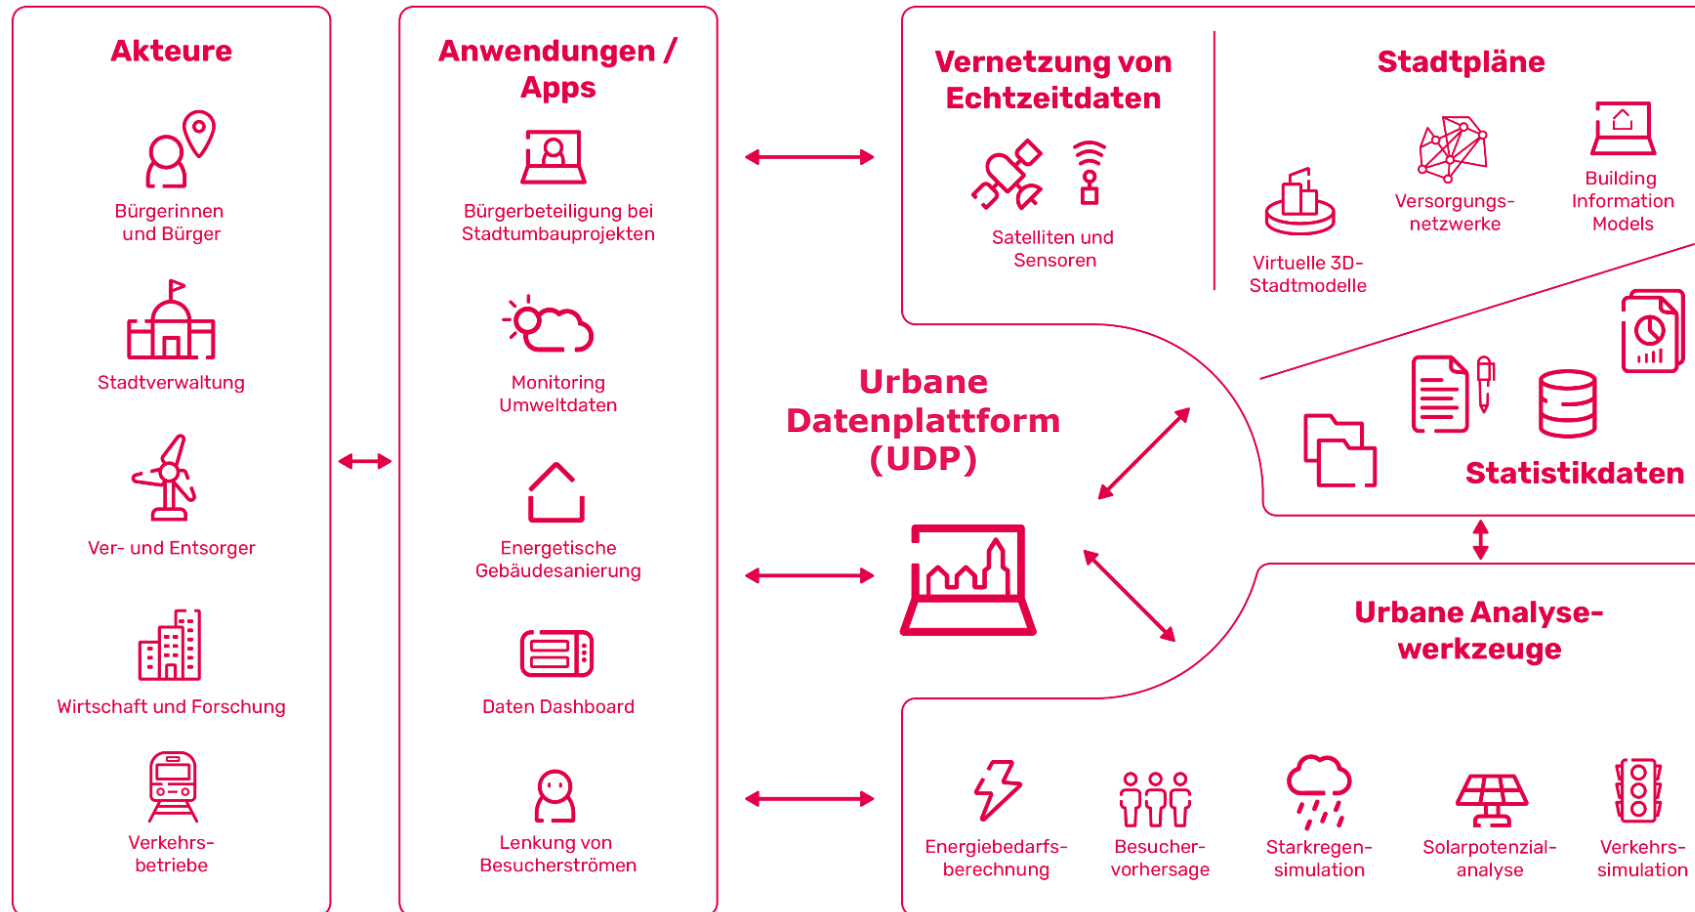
Akteure

Bürgerinnen und Bürger

Stadtverwaltung

Ver- und Entsorger

Wirtschaft und Forschung

Verkehrsbetriebe

Anwendungen / Apps

Bürgerbeteiligung bei Stadtumbauprojekten

Monitoring Umweltdaten

Energetische Gebäudesanierung

Daten Dashboard

Lenkung von Besucherströmen

Vernetzung von Echtzeitdaten

Satelliten und Sensoren

Stadtpläne

Virtuelle 3D-Stadtmodelle

Versorgungsnetzwerke

Building Information Models

Urbane Datenplattform (UDP)

Statistikdaten

Urbane Analysewerkzeuge

Energiebedarfsberechnung

Besuchervorhersage

Starkregensimulation

Solarpotenzialanalyse

Verkehrssimulation